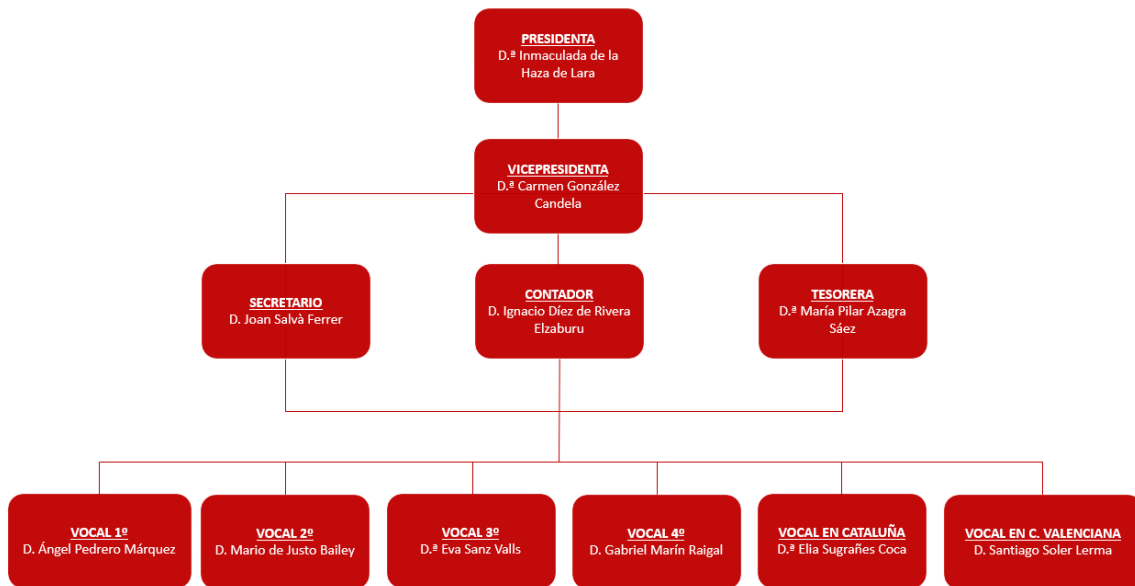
PRESIDENTA
D.ª Inmaculada de la Haza de Lara

VICEPRESIDENTA
D.ª Carmen González Candela

SECRETARIO
D. Joan Salvà Ferrer

CONTADOR
D. Ignacio Díez de Rivera Elzaburu

TESORERA
D.ª María Pilar Azagra Sáez

VOCAL 1º
D. Ángel Pedrero Márquez

VOCAL 2º
D. Mario de Justo Bailey

VOCAL 3º
D.ª Eva Sanz Valls

VOCAL 4º
D. Gabriel Marín Raigal

VOCAL EN CATALUÑA
D.ª Elia Sugrañes Coca

VOCAL EN C. VALENCIANA
D. Santiago Soler Lerma